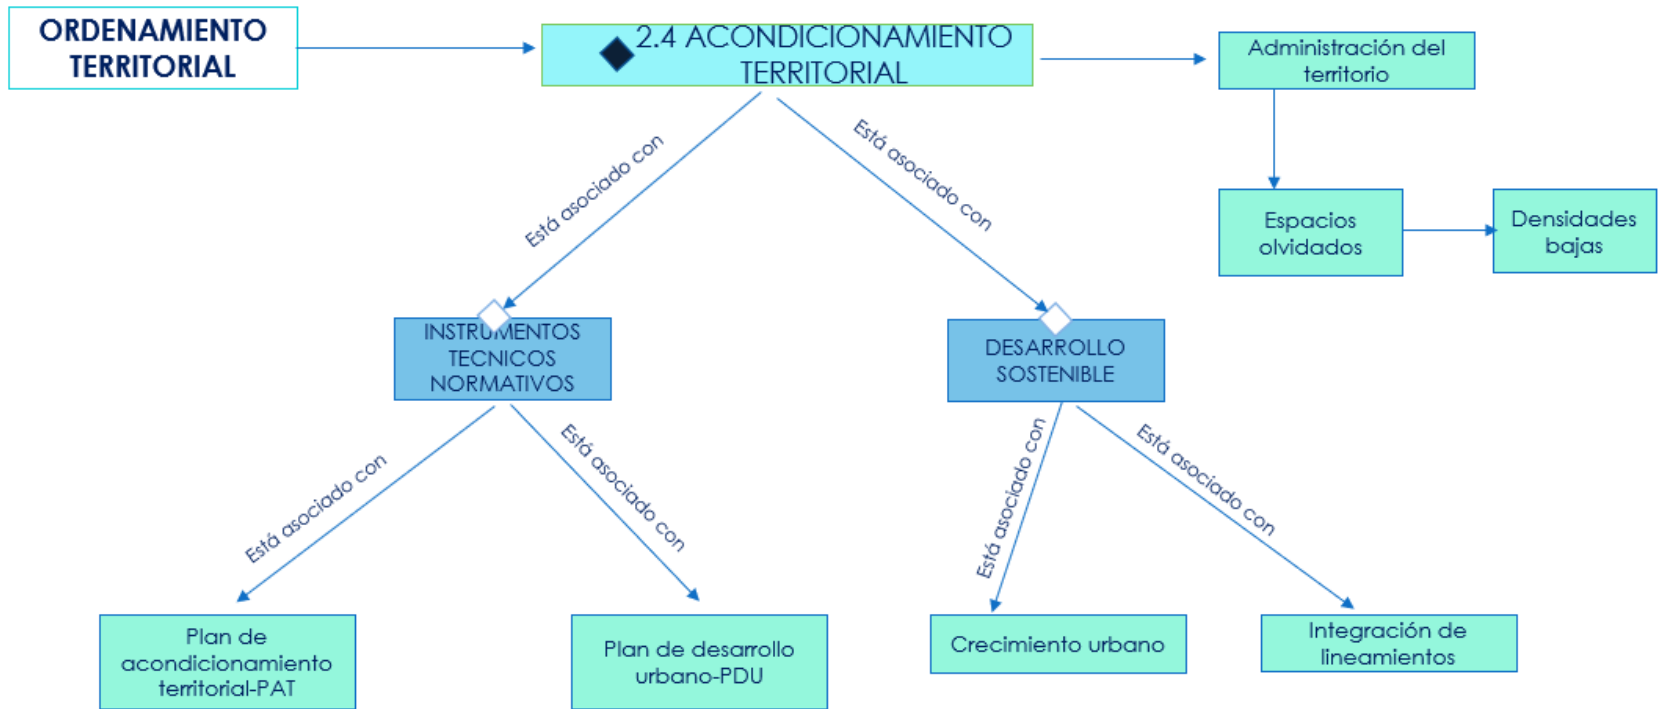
ORDENAMIENTO TERRITORIAL

2.4 ACONDICIONAMIENTO TERRITORIAL

Administración del territorio

Espacios olvidados

Densidades bajas

Está asociado con

Está asociado con

INSTRUMENTOS TECNICOS NORMATIVOS

DESARROLLO SOSTENIBLE

Está asociado con

Está asociado con

Está asociado con

Está asociado con

Plan de acondicionamiento territorial-PAT

Plan de desarrollo urbano-PDU

Crecimiento urbano

Integración de lineamientos